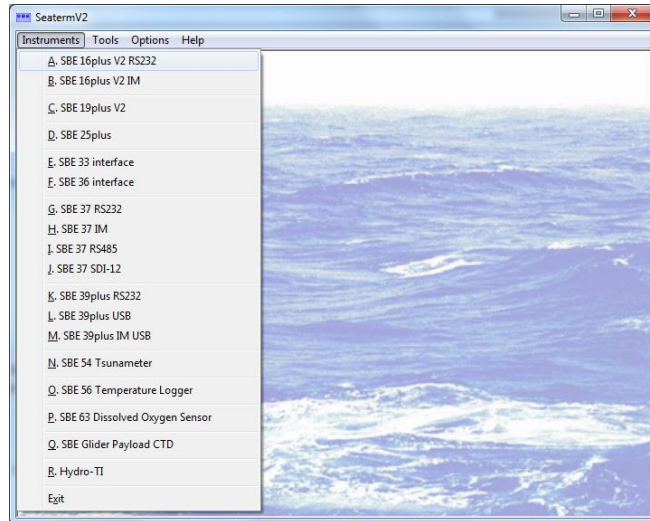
SeatermV2

Instruments Tools Options Help

A. SBE 16plus V2 RS232
B. SBE 16plus V2 IM
C. SBE 19plus V2
D. SBE 25plus
E. SBE 33 interface
F. SBE 36 interface
G. SBE 37 RS232
H. SBE 37 IM
I. SBE 37 RS485
J. SBE 37 SDI-12
K. SBE 39plus RS232
L. SBE 39plus USB
M. SBE 39plus IM USB
N. SBE 54 Tsunameter
O. SBE 56 Temperature Logger
P. SBE 63 Dissolved Oxygen Sensor
Q. SBE Glider Payload CTD
R. Hydro-TI
Exit